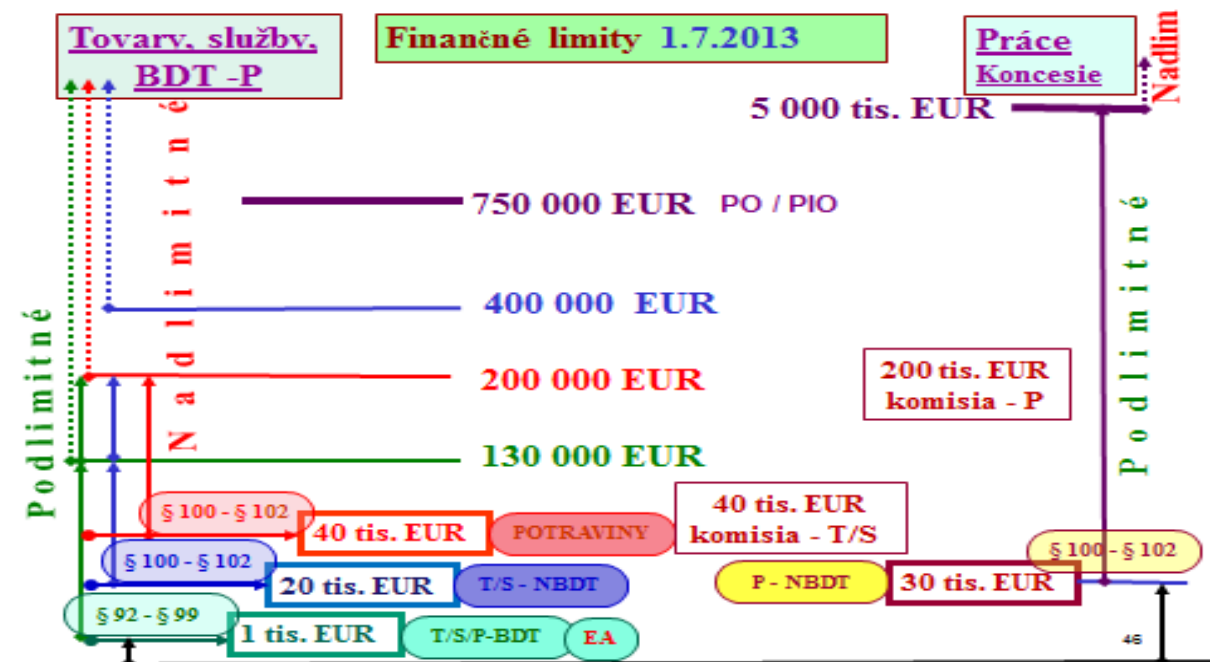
Tovary, služby, BDT -P

Finančné limity 1.7.2013

Práce
Koncesie

Nadlim

5 000 tis. EUR

Nadlimitné

750 000 EUR PO / PIO

400 000 EUR

Podlimitné

200 000 EUR

200 tis. EUR
komisia - P

Podlimitné

130 000 EUR

§ 100 - § 102

40 tis. EUR

POTRAVINY

40 tis. EUR
komisia - T/S

§ 100 - § 102

§ 100 - § 102

20 tis. EUR

T/S - NBDT

P - NBDT

30 tis. EUR

§ 92 - § 99

1 tis. EUR

T/S/P-BDT

EA

46